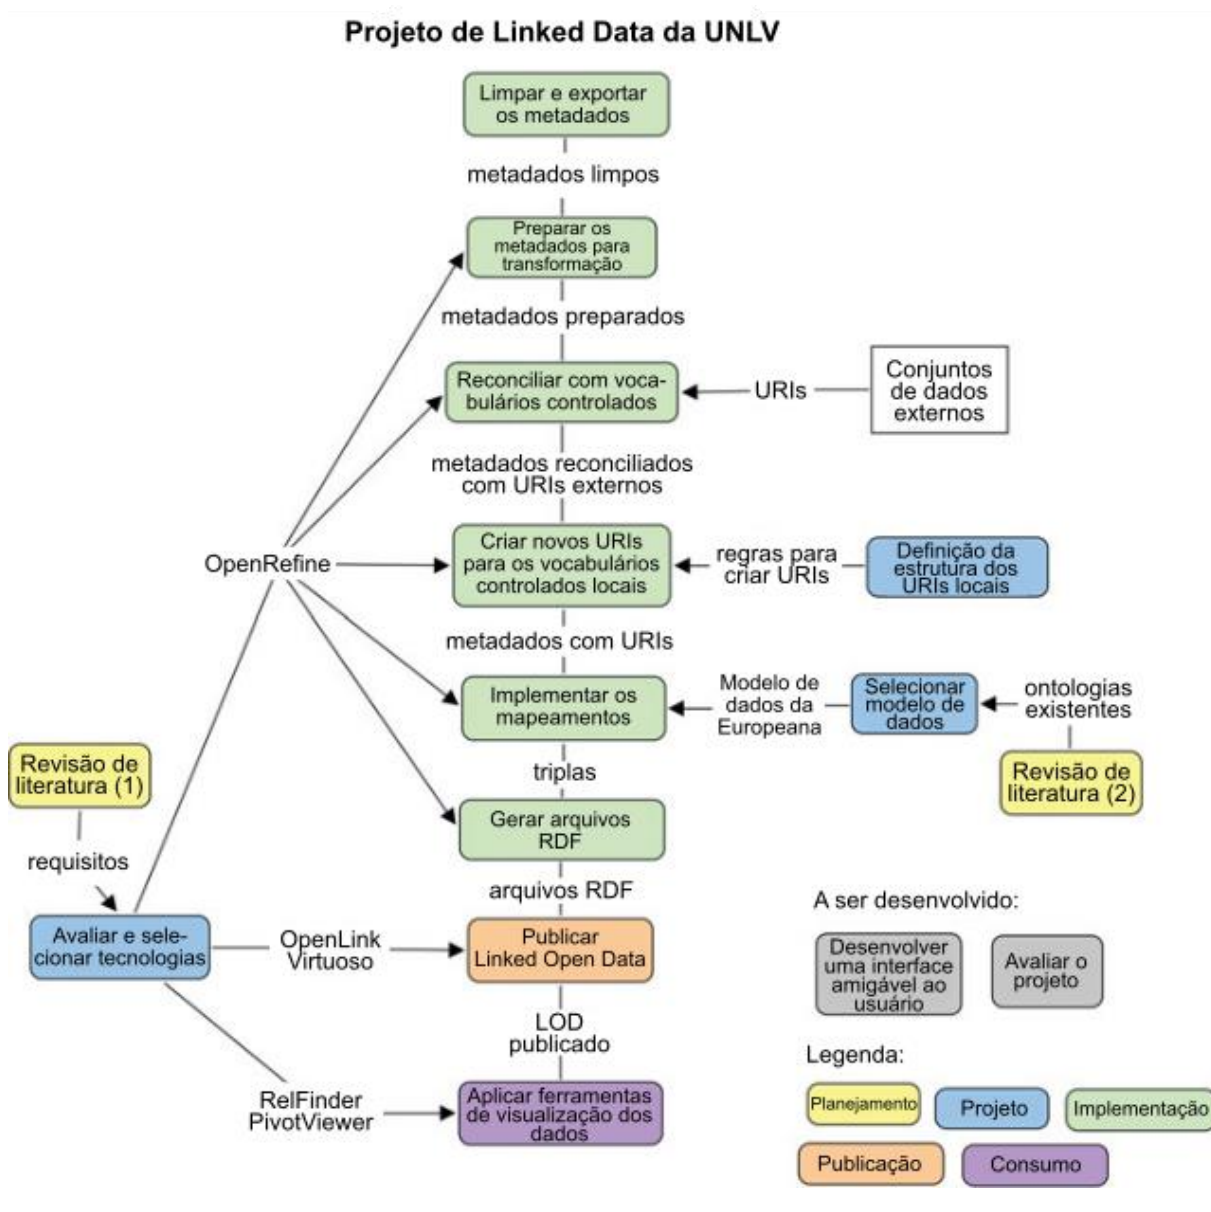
Projeto de Linked Data da UNLV

Limpar e exportar os metadados

metadados limpos

Preparar os metadados para transformação

metadados preparados

Reconciliar com vocabulários controlados

URIs

Conjuntos de dados externos

metadados reconciliados com URIs externos

Criar novos URIs para os vocabulários controlados locais

regras para criar URIs

Definição da estrutura dos URIs locais

OpenRefine

metadados com URIs

Implementar os mapeamentos

Modelo de dados da Europeana

Selecionar modelo de dados

ontologias existentes

Revisão de literatura (2)

Revisão de literatura (1)

requisitos

triplas

Gerar arquivos RDF

arquivos RDF

Avaliar e selecionar tecnologias

OpenLink Virtuoso

Publicar Linked Open Data

LOD publicado

RelFinder PivotViewer

Aplicar ferramentas de visualização dos dados

A ser desenvolvido:

Desenvolver uma interface amigável ao usuário

Avaliar o projeto

Legenda:

Planejamento

Projeto

Implementação

Publicação

Consumo